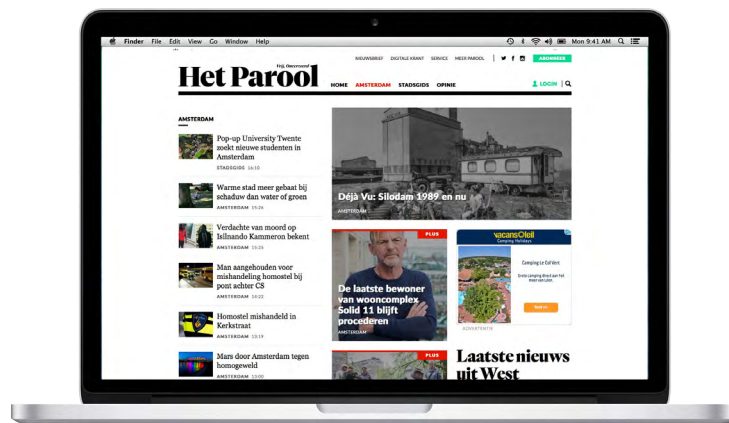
Finder File Edit View Go Window Help

Mon 9:41 AM

NIEUWSBRIEF DIGITALE KRANT SERVICE MEER PAROOL

ABONNEER

Het Parool

Vrij, Onverveerd

HOME AMSTERDAM STADSGIDS OPINIE

LOGIN

AMSTERDAM

Pop-up University Twente zoekt nieuwe studenten in Amsterdam

STADSGIDS 16:10

Warme stad meer gebaat bij schaduw dan water of groen

AMSTERDAM 15:26

Verdachte van moord op Isilnando Kammeron bekent

AMSTERDAM 15:23

Man aangehouden voor mishandeling homostel bij pont achter CS

AMSTERDAM 14:22

Homostel mishandeld in Kerkstraat

AMSTERDAM 13:19

Mars door Amsterdam tegen homogeweld

AMSTERDAM 13:00

Déjà Vu: Silodam 1989 en nu

AMSTERDAM

PLUS

De laatste bewoner van wooncomplex Solid 11 blijft procederen

AMSTERDAM

vacansOleil

Camping Holidays

Camping Le Col Vert

ADVERTENTIE

PLUS

Laatste nieuws uit West